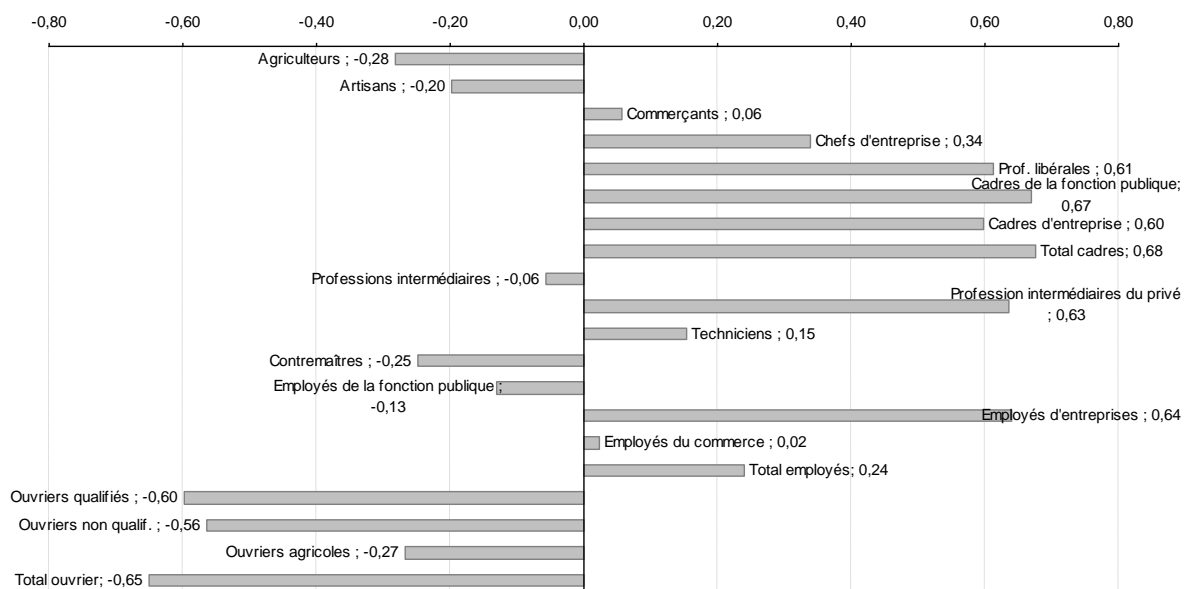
-0,80 -0,60 -0,40 -0,20 0,00 0,20 0,40 0,60 0,80

Agriculteurs ; -0,28
Artisans ; -0,20
Commerçants ; 0,06
Chefs d'entreprise ; 0,34
Prof. libérales ; 0,61
Cadres de la fonction publique; 0,67
Cadres d'entreprise ; 0,60
Total cadres; 0,68
Professions intermédiaires ; -0,06
Profession intermédiaires du privé ; 0,63
Techniciens ; 0,15
Contremaîtres ; -0,25
Employés de la fonction publique ; -0,13
Employés d'entreprises ; 0,64
Employés du commerce ; 0,02
Total employés; 0,24
Ouvriers qualifiés ; -0,60
Ouvriers non qualif. ; -0,56
Ouvriers agricoles ; -0,27
Total ouvrier; -0,65